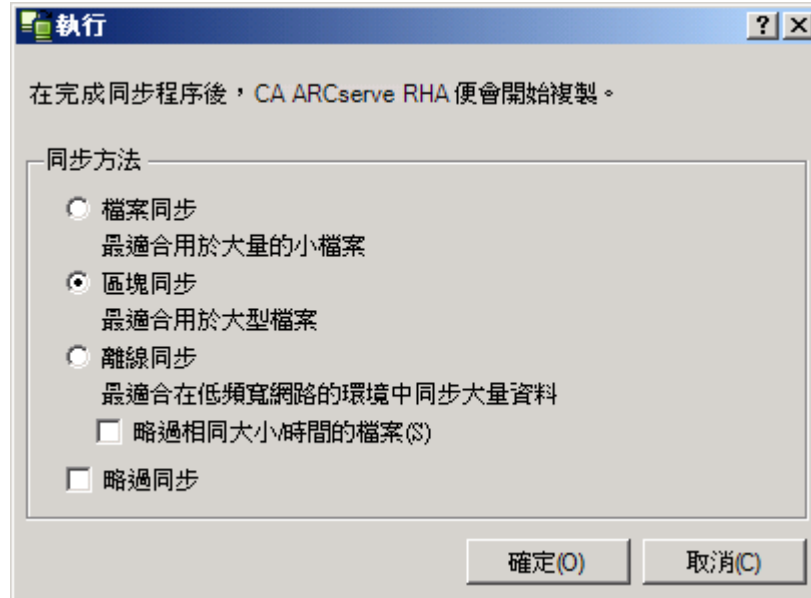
執行

? X

在完成同步程序後，CA ARCserve RHA 便會開始複製。

同步方法

檔案同步
最適合用於大量的小檔案

區塊同步
最適合用於大型檔案

離線同步
最適合在低頻寬網路的環境中同步大量資料

略過相同大小/時間的檔案(S)

略過同步

確定(O)

取消(C)